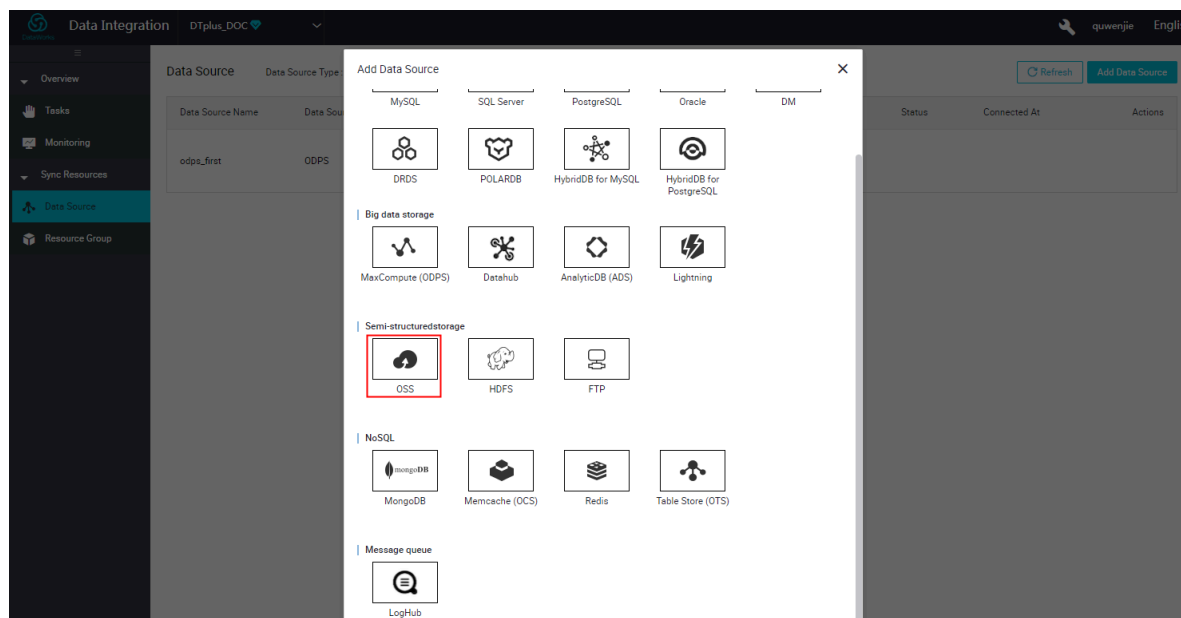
Data Integration DTplus_DOC

quwenjie Engli

Overview
Tasks
Monitoring
Sync Resources
Data Source
Resource Group

Data Source Data Source Type

C Refresh Add Data Source

| Data Source Name | Data Sou | Status | Connected At | Actions |
|---|---|---|---|---|
| odps_first | ODPS | | | |

Add Data Source ×

MySQL SQL Server PostgreSQL Oracle DM

DRDS POLARDB HybridDB for MySQL HybridDB for PostgreSQL

Big data storage

MaxCompute (ODPS) Datahub AnalyticDB (ADS) Lightning

Semi-structuredstorage

OSS HDFS FTP

NoSQL

mongoDB
MongoDB Memcache (OCS) Redis Table Store (OTS)

Message queue

LogHub